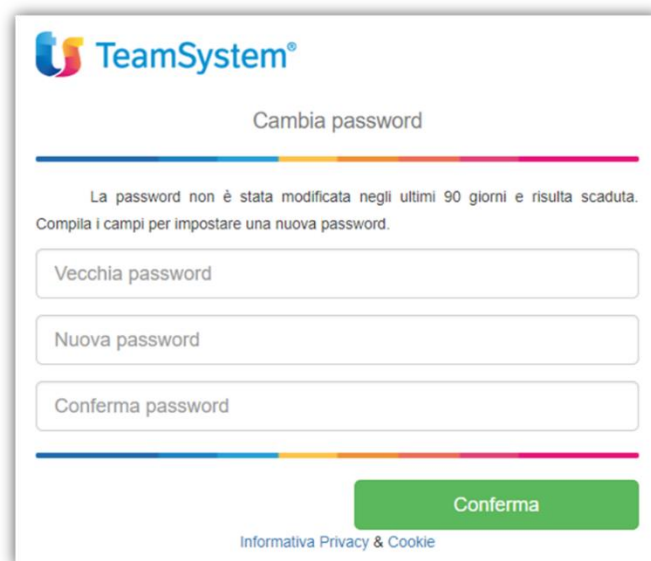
TeamSystem®

Cambia password

La password non è stata modificata negli ultimi 90 giorni e risulta scaduta. Compila i campi per impostare una nuova password.

Vecchia password

Nuova password

Conferma password

Conferma

Informativa Privacy & Cookie